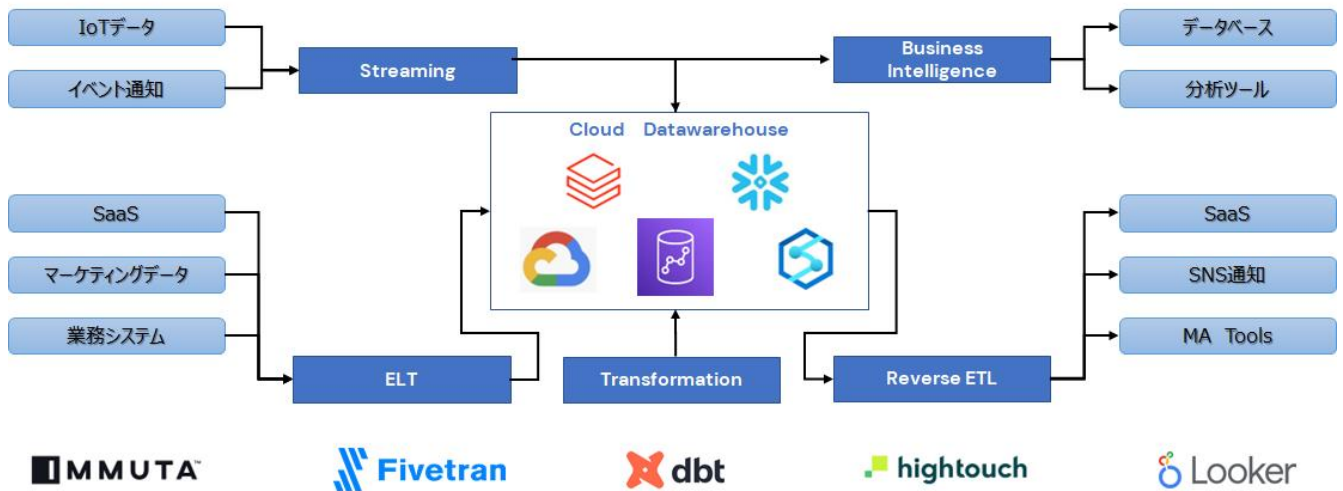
IoTデータ

イベント通知

Streaming

Business Intelligence

データベース

分析ツール

Cloud Datawarehouse

SaaS

マーケティングデータ

業務システム

ELT

Transformation

Reverse ETL

SaaS

SNS通知

MA Tools

IMMUTA

Fivetran

dbt

hightouch

Looker